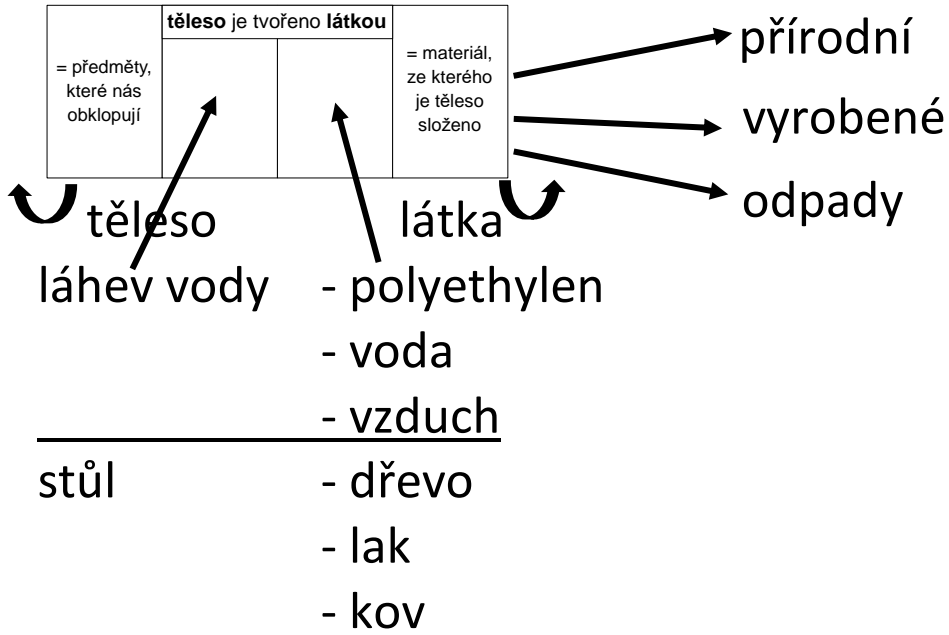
= předměty, které nás obklopují

**těleso** je tvořeno **látkou**

= materiál, ze kterého je těleso složeno

přírodní

vyrobené

odpady

těleso látka

láhev vody - polyethylen

- voda

- vzduch

stůl - dřevo

- lak

- kov